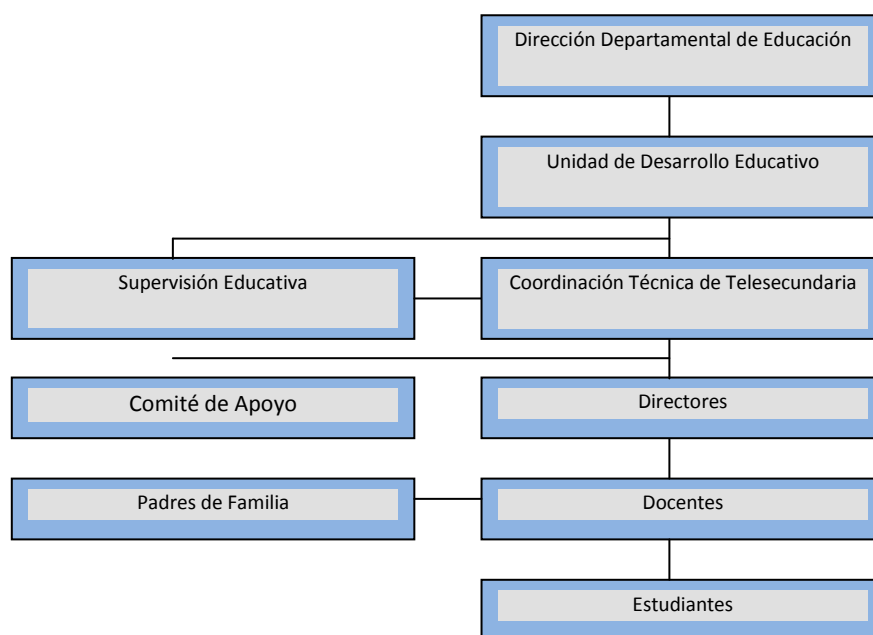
Dirección Departamental de Educación

Unidad de Desarrollo Educativo

Supervisión Educativa

Coordinación Técnica de Telesecundaria

Comité de Apoyo

Directores

Padres de Familia

Docentes

Estudiantes